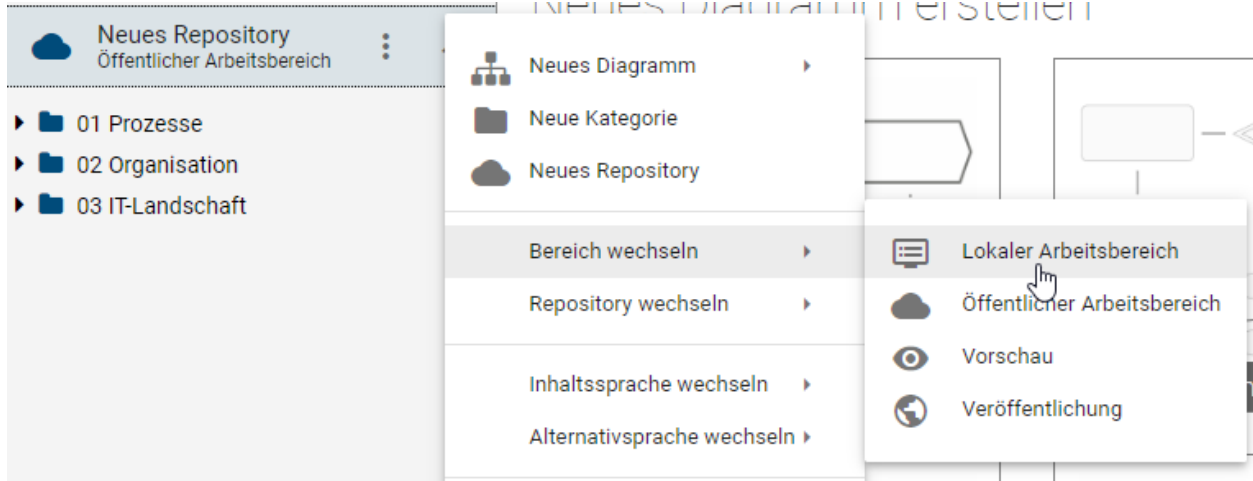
Neues Repository
Öffentlicher Arbeitsbereich

01 Prozesse
02 Organisation
03 IT-Landschaft

Neues Diagramm erstellen

Neues Diagramm
Neue Kategorie
Neues Repository
Bereich wechseln
Repository wechseln
Inhaltssprache wechseln
Alternativsprache wechseln

Lokaler Arbeitsbereich
Öffentlicher Arbeitsbereich
Vorschau
Veröffentlichung